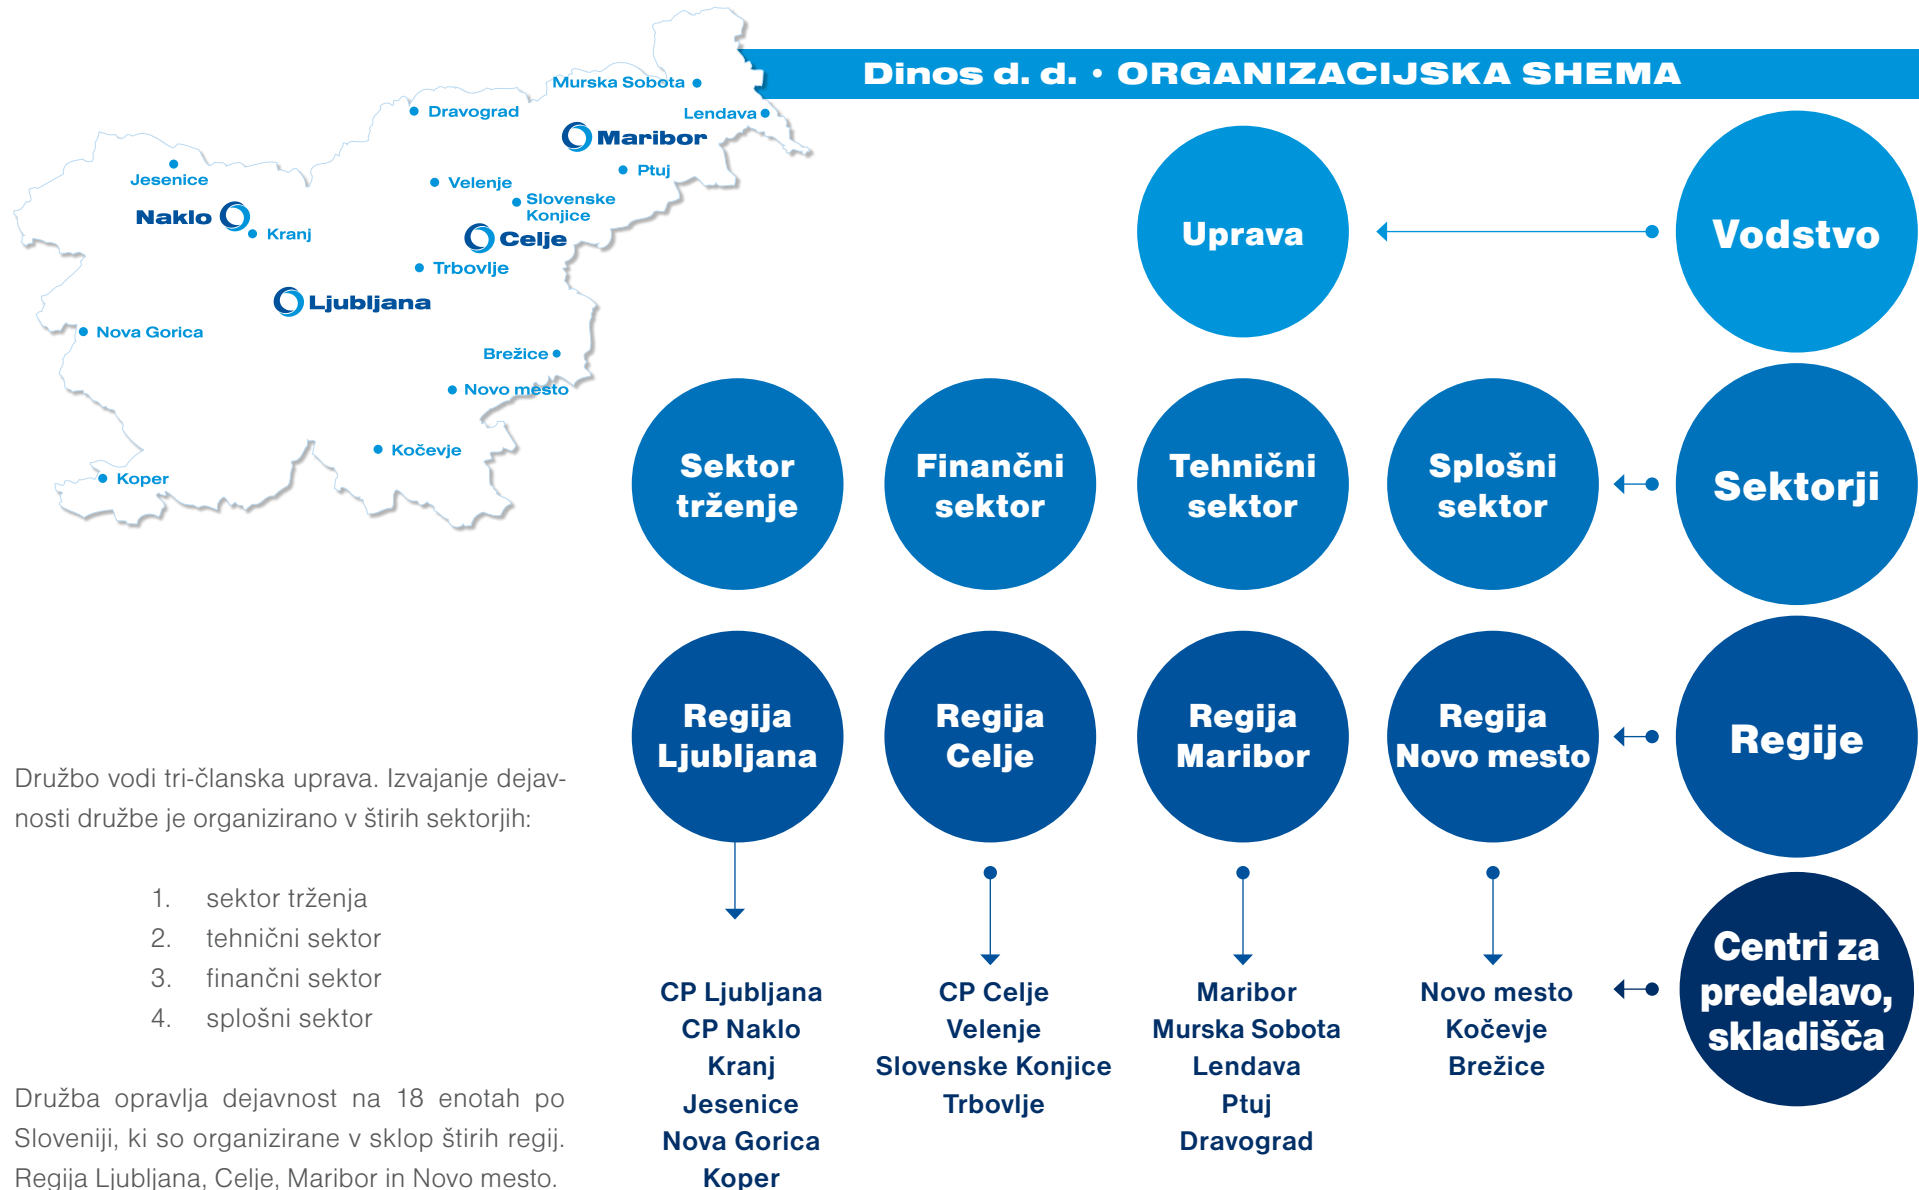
Dinos d. d. • ORGANIZACIJSKA SHEMA

Murska Sobota
Dravograd
Lendava
Maribor
Ptuj
Jesenice
Velenje
Slovenske Konjice
Naklo
Kranj
Celje
Trbovlje
Ljubljana
Nova Gorica
Brežice
Novo mesto
Kočevje
Koper

Uprava

Vodstvo

Sektor trženje

Finančni sektor

Tehnični sektor

Splošni sektor

Sektorji

Regija Ljubljana

Regija Celje

Regija Maribor

Regija Novo mesto

Regije

Centri za predelavo, skladišča

CP Ljubljana
CP Naklo
Kranj
Jesenice
Nova Gorica
Koper

CP Celje
Velenje
Slovenske Konjice
Trbovlje

Maribor
Murska Sobota
Lendava
Ptuj
Dravograd

Novo mesto
Kočevje
Brežice

Družbo vodi tri-članska uprava. Izvajanje dejavnosti družbe je organizirano v štirih sektorjih:

1. sektor trženja
2. tehnični sektor
3. finančni sektor
4. splošni sektor

Družba opravlja dejavnost na 18 enotah po Sloveniji, ki so organizirane v sklop štirih regij. Regija Ljubljana, Celje, Maribor in Novo mesto.